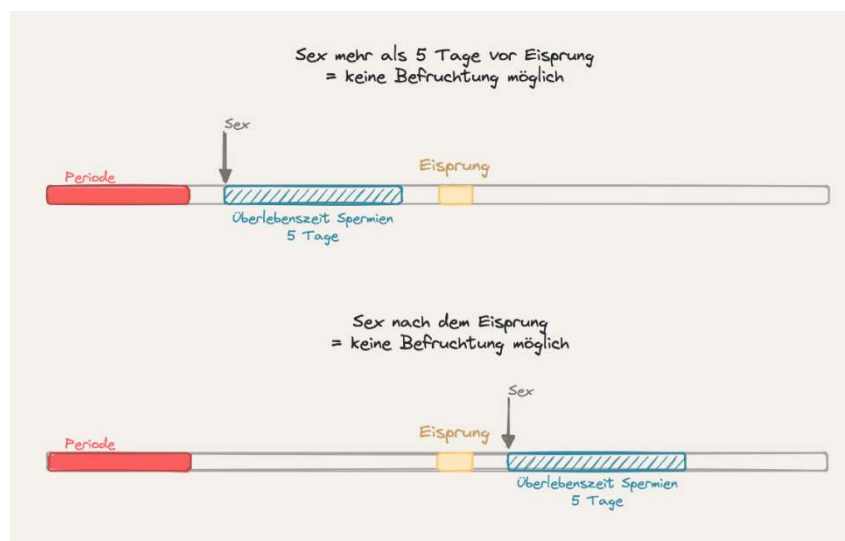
Sex mehr als 5 Tage vor Eisprung
= keine Befruchtung möglich

Sex

Periode

Eisprung

Überlebenszeit Spermien
5 Tage

Sex nach dem Eisprung
= keine Befruchtung möglich

Sex

Periode

Eisprung

Überlebenszeit Spermien
5 Tage